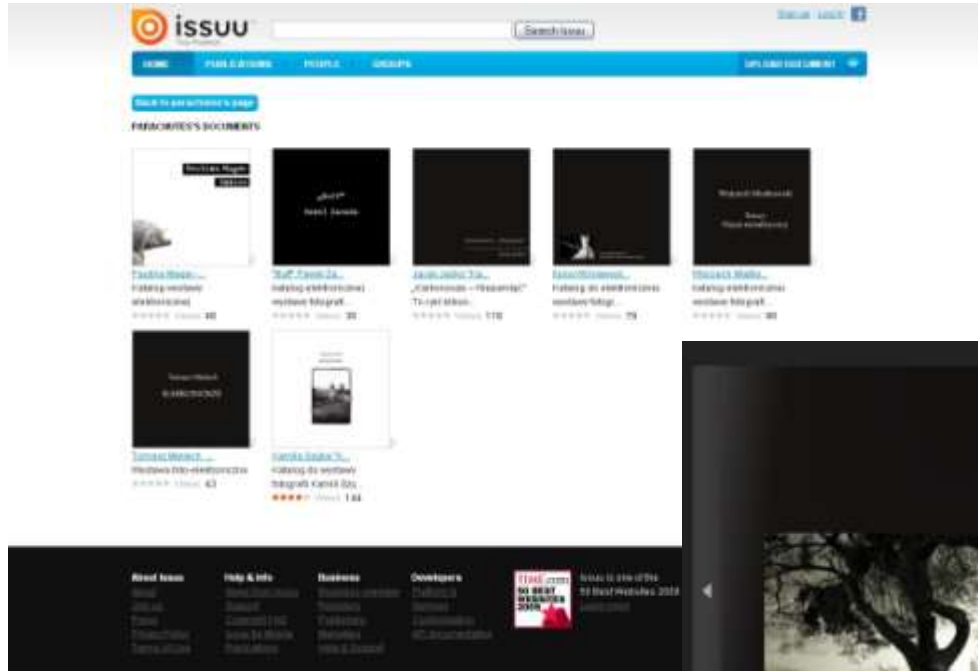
issuu

Search issuu

Sign up Log in

HOME PUBLICATIONS PEOPLE GROUPS UPLOAD DOCUMENT

Back to parachutes's page

PARACHUTES'S DOCUMENTS

Paulina Magie...
Katalog wystawy elektronicznej
Views 46

"Ruff" Paweł Za...
katalog elektronicznej wystawy fotografi...
Views 35

Jacek Jeżor Tra...
„Kartonowe – Hiszpania!" Tu-ryel ikkon...
Views 118

Kasia Wiśniewsk...
Katalog do elektronicznej wystawy fotogr...
Views 79

Wojciech Madle...
katalog elektronicznej wystawy fotografi...
Views 80

Tomasz Mielech...
Wystawa foto-elektroniczna
Views 63

Kamila Szuba "I...
Katalog do wystawy fotografii Kamili Szu...
Views 144

About Issuu
Help & Info
Business
Developers

Issuu is one of the 50 Best Websites 2009

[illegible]